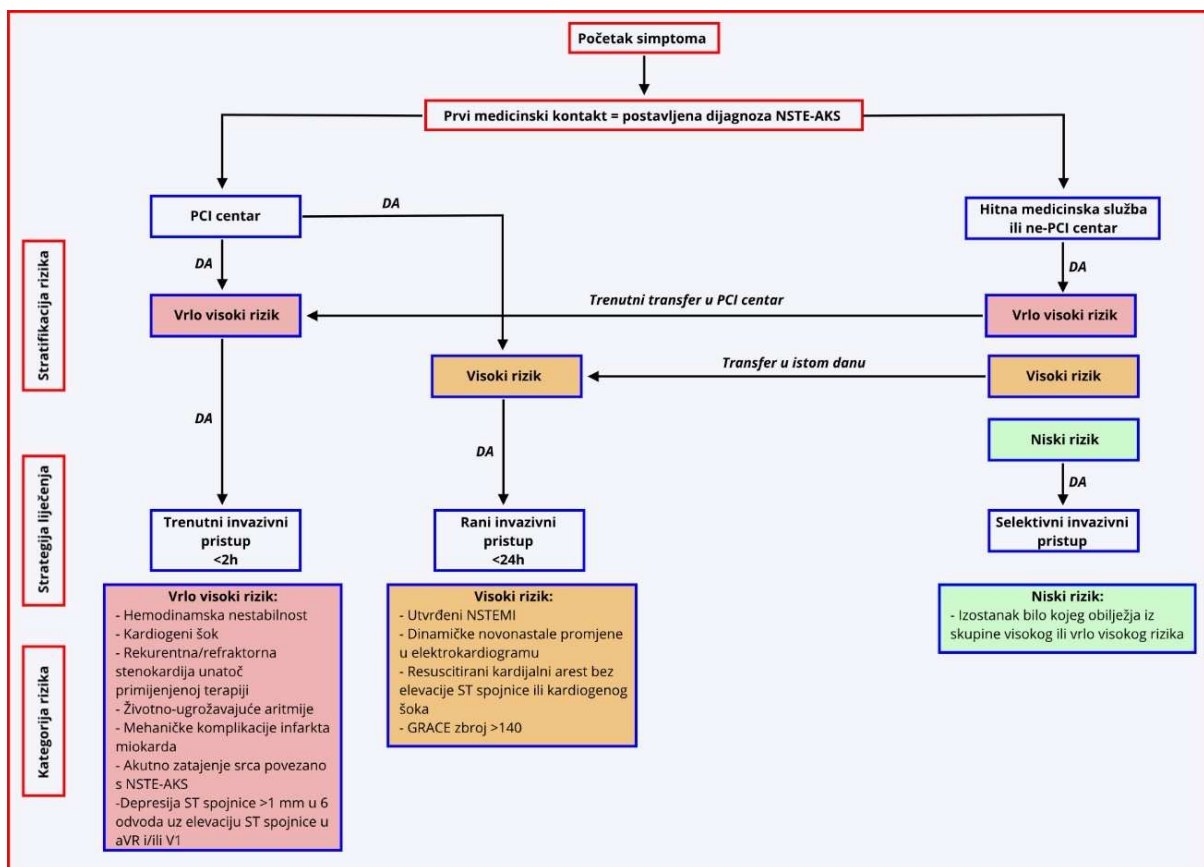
Početak simptoma

Prvi medicinski kontakt = postavljena dijagnoza NSTE-AKS

PCI centar

DA

Hitna medicinska služba ili ne-PCI centar

Stratifikacija rizika

DA

DA

Trenutni transfer u PCI centar

Vrlo visoki rizik

Vrlo visoki rizik

Transfer u istom danu

Visoki rizik

Visoki rizik

DA

Niski rizik

Strategija liječenja

DA

DA

Trenutni invazivni pristup <2h

Rani invazivni pristup <24h

Selektivni invazivni pristup

Kategorija rizika

Vrlo visoki rizik:
- Hemodinamska nestabilnost
- Kardiogeni šok
- Rekurentna/refraktorna stenokardija unatoč primijenjenoj terapiji
- Životno-ugrožavajuće aritmije
- Mehaničke komplikacije infarkta miokarda
- Akutno zatajenje srca povezano s NSTE-AKS
-Depresija ST spojnice >1 mm u 6 odvoda uz elevaciju ST spojnice u aVR i/ili V1

Visoki rizik:
- Utvrđeni NSTEMI
- Dinamičke novonastale promjene u elektrokardiogramu
- Resuscitirani kardijalni arest bez elevacije ST spojnice ili kardiogenog šoka
- GRACE zbroj >140

Niski rizik:
- Izostanak bilo kojeg obilježja iz skupine visokog ili vrlo visokog rizika